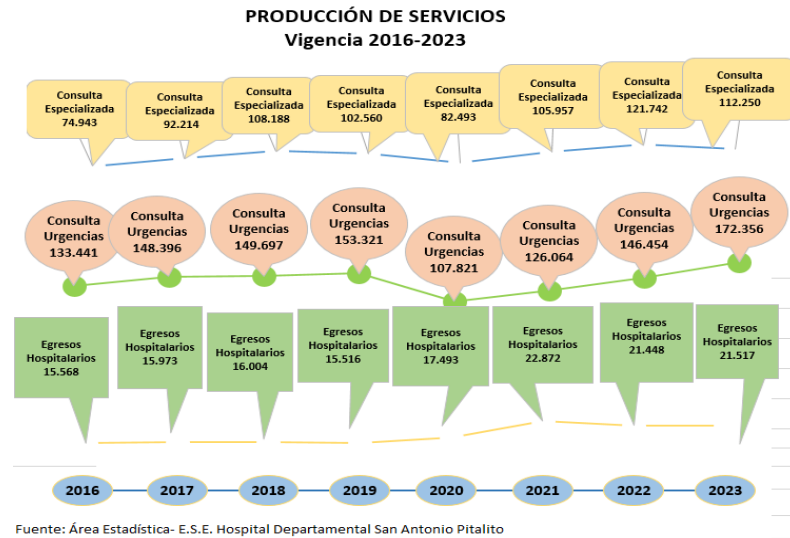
PRODUCCIÓN DE SERVICIOS
Vigencia 2016-2023

Consulta Especializada 74.943

Consulta Especializada 92.214

Consulta Especializada 108.188

Consulta Especializada 102.560

Consulta Especializada 82.493

Consulta Especializada 105.957

Consulta Especializada 121.742

Consulta Especializada 112.250

Consulta Urgencias 133.441

Consulta Urgencias 148.396

Consulta Urgencias 149.697

Consulta Urgencias 153.321

Consulta Urgencias 107.821

Consulta Urgencias 126.064

Consulta Urgencias 146.454

Consulta Urgencias 172.356

Egresos Hospitalarios 15.568

Egresos Hospitalarios 15.973

Egresos Hospitalarios 16.004

Egresos Hospitalarios 15.516

Egresos Hospitalarios 17.493

Egresos Hospitalarios 22.872

Egresos Hospitalarios 21.448

Egresos Hospitalarios 21.517

2016 2017 2018 2019 2020 2021 2022 2023

Fuente: Área Estadística- E.S.E. Hospital Departamental San Antonio Pitalito